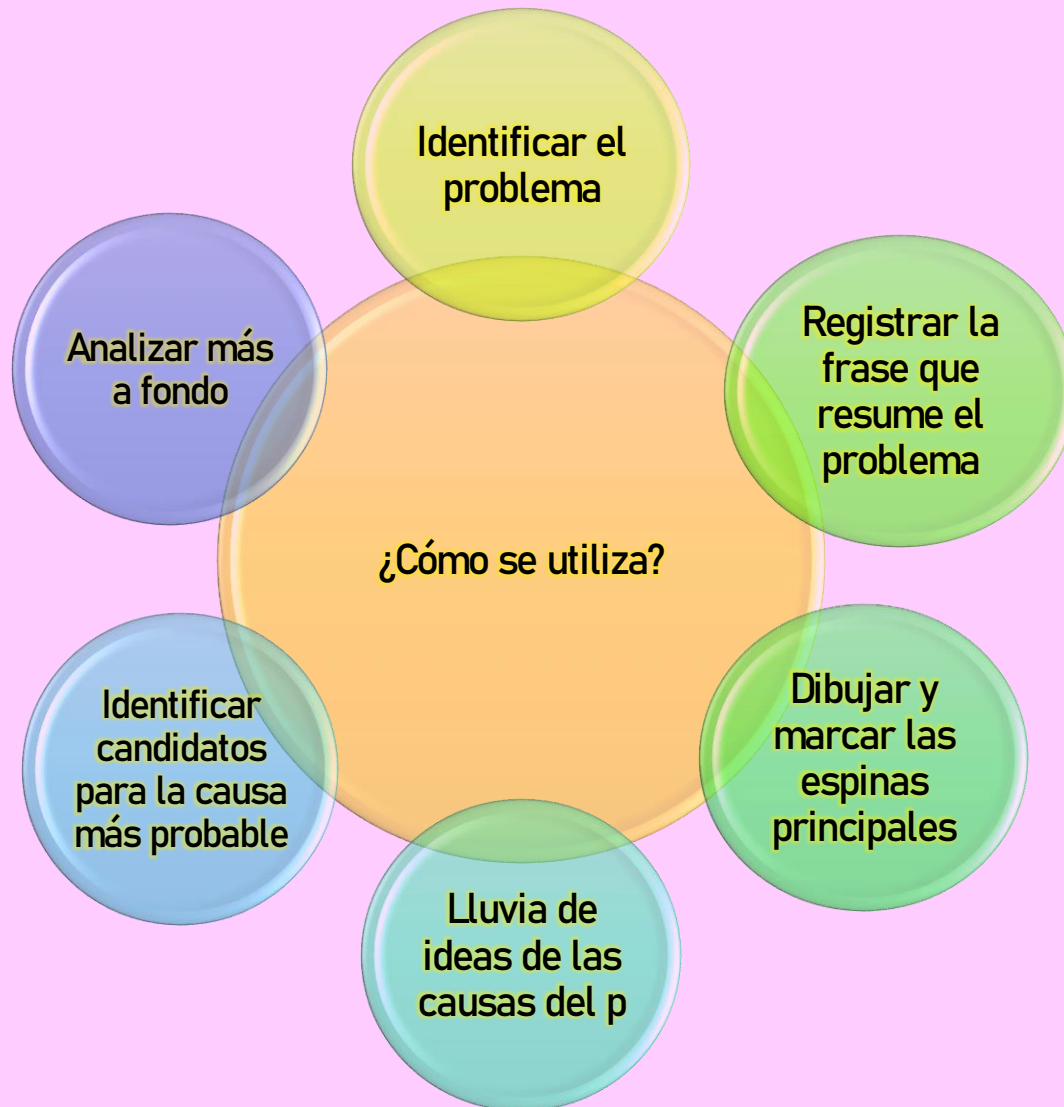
¿Cómo se utiliza?

Identificar el problema

Registrar la frase que resume el problema

Dibujar y marcar las espinas principales

Lluvia de ideas de las causas del p

Identificar candidatos para la causa más probable

Analizar más a fondo